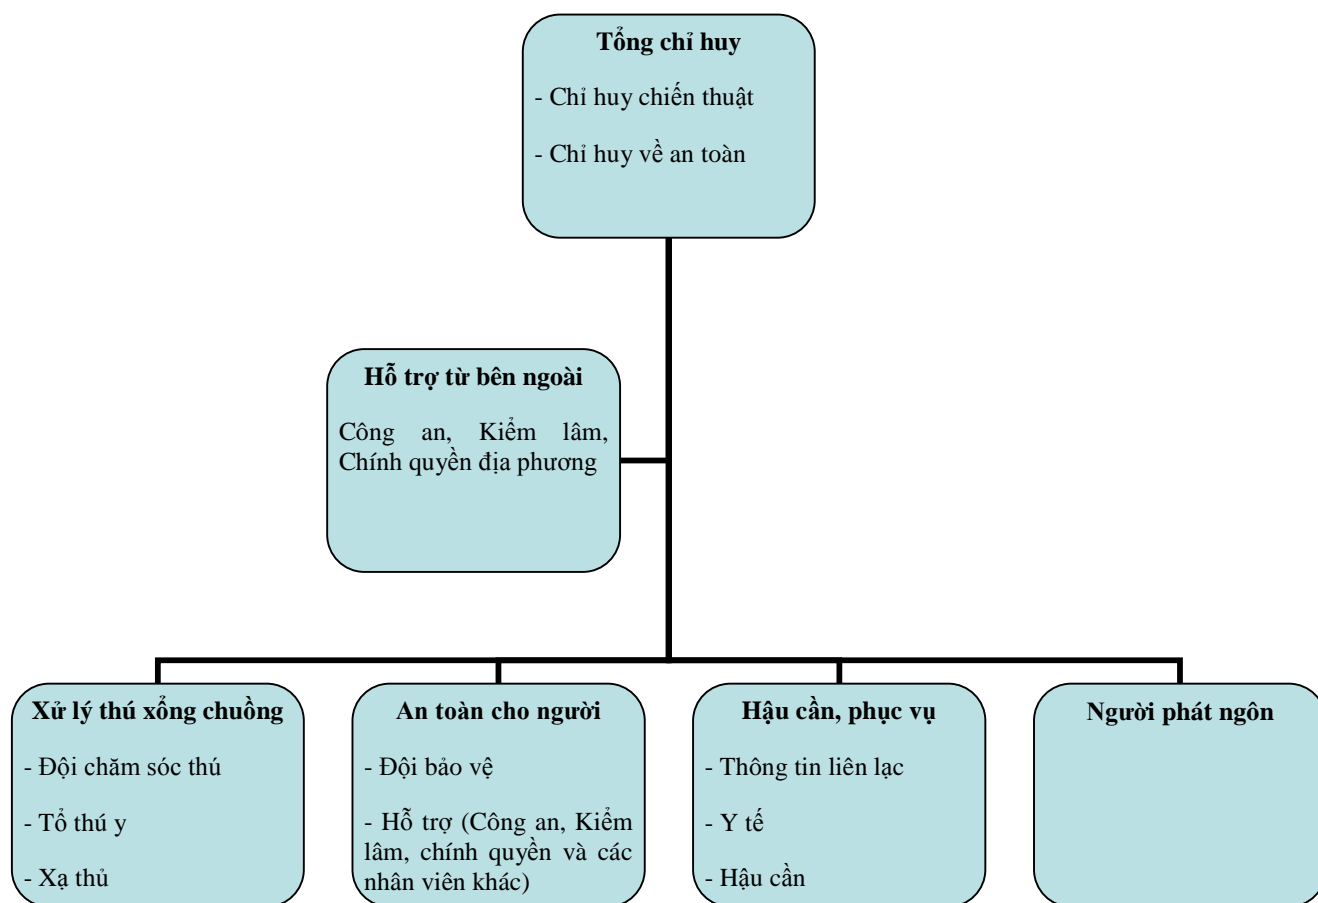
**Tổng chỉ huy**

- Chỉ huy chiến thuật

- Chỉ huy về an toàn

**Hỗ trợ từ bên ngoài**

Công an, Kiểm lâm, Chính quyền địa phương

**Xử lý thú xổng chuồng**

- Đội chăm sóc thú

- Tổ thú y

- Xạ thủ

**An toàn cho người**

- Đội bảo vệ

- Hỗ trợ (Công an, Kiểm lâm, chính quyền và các nhân viên khác)

**Hậu cần, phục vụ**

- Thông tin liên lạc

- Y tế

- Hậu cần

**Người phát ngôn**